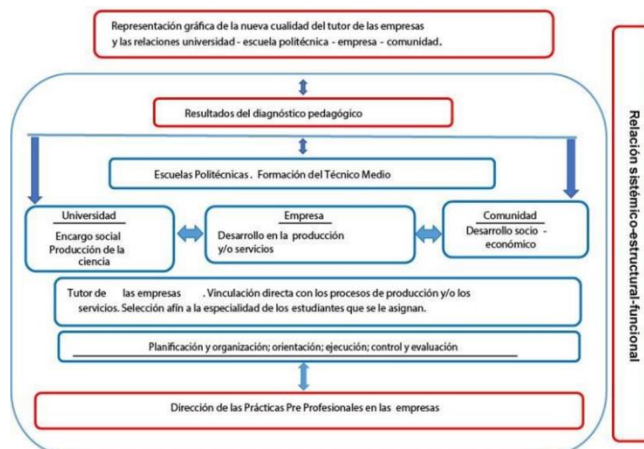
Representación gráfica de la nueva cualidad del tutor de las empresas y las relaciones universidad - escuela politécnica - empresa - comunidad.

Resultados del diagnóstico pedagógico

Escuelas Politécnicas . Formación del Técnico Medio

Universidad
Encargo social
Producción de la ciencia

Empresa
Desarrollo en la producción y/o servicios

Comunidad
Desarrollo socio - económico

Tutor de las empresas . Vinculación directa con los procesos de producción y/o los servicios. Selección afín a la especialidad de los estudiantes que se le asignan.

Planificación y organización; orientación; ejecución; control y evaluación

Dirección de las Prácticas Pre Profesionales en las empresas

Relación sistémico-estructural-funcional